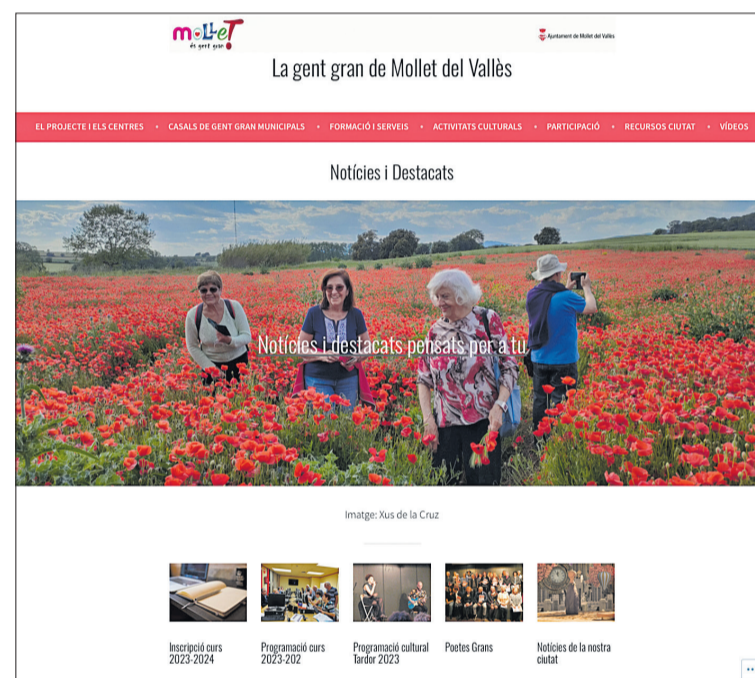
Mollet és gent gran

Ajuntament de Mollet del Vallès

La gent gran de Mollet del Vallès

EL PROJECTE I ELS CENTRES • CASALS DE GENT GRAN MUNICIPALS • FORMACIÓ I SERVEIS • ACTIVITATS CULTURALS • PARTICIPACIÓ • RECURSOS CIUTAT • VÍDEOS

Notícies i Destacats

Notícies i destacats pensats per a tu.

Imatge: Xus de la Cruz

Inscripció curs 2023-2024

Programació curs 2023-202

Programació cultural Tardor 2023

Poetes Grans

Notícies de la nostra ciutat